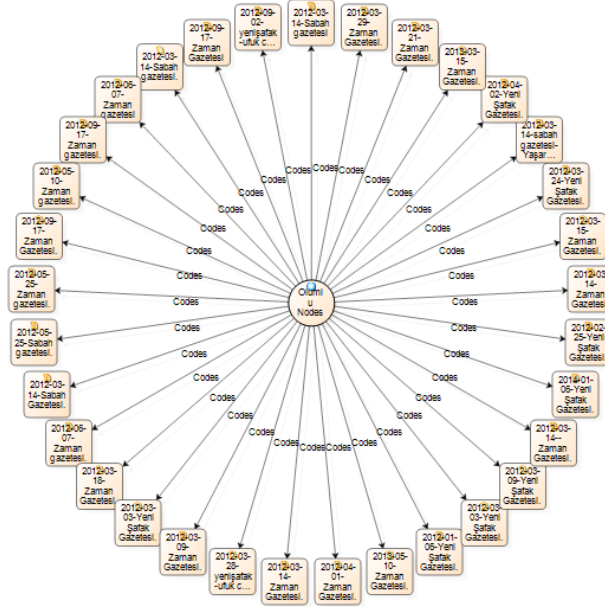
2012-09-02-yenişafak-ufuk c...

2012-03-14-Sabah gazetesi

2012-03-29-Zaman Gazetesi.

2012-03-21-Zaman Gazetesi.

2012-03-15-Zaman Gazetesi.

2012-04-02-Yeni Şafak Gazetesi.

2012-03-14-sabah gazetesi-Yaşar...

2012-03-24-Yeni Şafak Gazetesi.

2012-03-15-Zaman Gazetesi.

2012-03-14-Zaman Gazetesi.

2012-02-25-Yeni Şafak Gazetesi.

2014-01-06-Yeni Şafak Gazetesi.

2012-03-14-Zaman Gazetesi.

2012-03-09-Yeni Şafak Gazetesi.

2012-03-03-Yeni Şafak Gazetesi.

2012-01-06-Yeni Şafak Gazetesi.

2013-05-10-Zaman Gazetesi.

2012-04-01-Zaman Gazetesi.

2012-03-14-Zaman Gazetesi.

2012-03-28-yenişafak-ufuk c...

2012-03-09-Zaman Gazetesi.

2012-03-03-Yeni Şafak Gazetesi.

2012-03-16-Zaman Gazetesi.

2012-06-07-Zaman Gazetesi.

2012-03-14-Sabah Gazetesi.

2012-05-25-Sabah gazetesi.

2012-05-25-Zaman gazetesi.

2012-09-17-Zaman Gazetesi.

2012-05-10-Zaman gazetesi.

2012-09-17-Zaman gazetesi.

2012-06-07-Zaman gazetesi

2012-03-14-Sabah gazetesi.

2012-09-17-Zaman Gazetesi.

Ortnl u Nodes

Codes Codes Codes Codes Codes Codes Codes Codes Codes Codes Codes Codes Codes Codes Codes Codes Codes Codes Codes Codes Codes Codes Codes Codes Codes Codes Codes Codes Codes Codes Codes Codes Codes